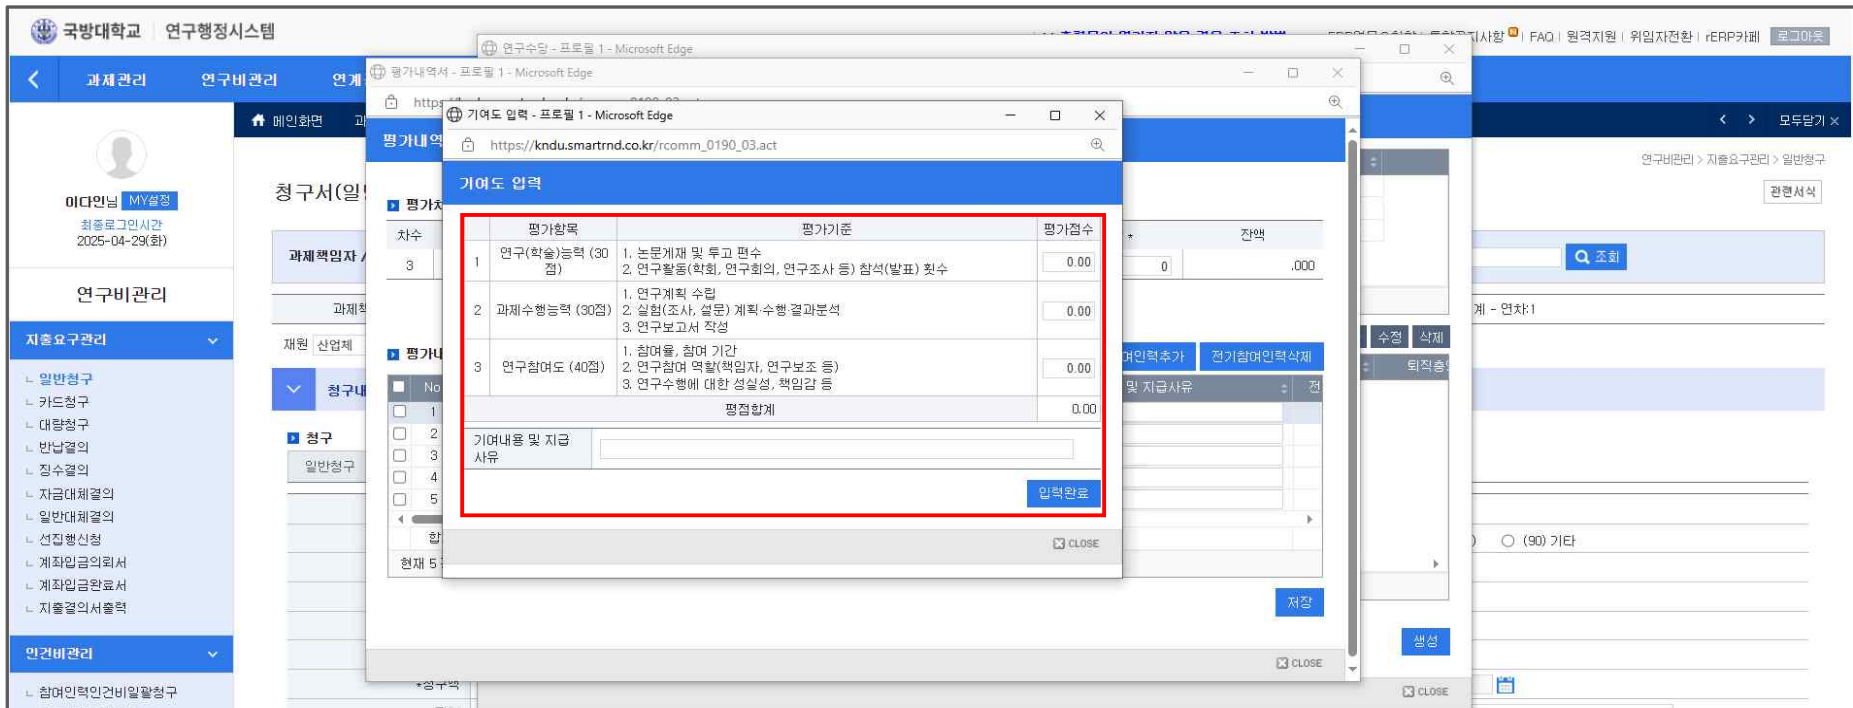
국방대학교 | 연구행정시스템

연구수당 - 프로필 1 - Microsoft Edge

통합공지사항 | FAQ | 원격지원 | 위임자전환 | rERP카페 | 로그아웃

과제관리 연구비관리 연계

평가내역서 - 프로필 1 - Microsoft Edge

https

기여도 입력 - 프로필 1 - Microsoft Edge

https://kndu.smartrnd.co.kr/rcomm_0190_03.act

메인화면

모두닫기

이다인님 MY설정
최종로그인시간
2025-04-29(화)

연구비관리

지출요구관리
일반청구
카드청구
대량청구
반납결의
징수결의
자금대체결의
일반대체결의
선집행신청
계좌입금의뢰서
계좌입금완료서
지출결의서출력

인건비관리
참여인력인건비일괄청구

청구서(일

과제책임자

과제

재원 산업체

청구내

청구

일반청구

평가내역

평가차

차수
3

평가내

No
1
2
3
4
5

현재 5

기여도 입력

| | 평가항목 | 평가기준 | 평가점수 |
|---|---|---|---|
| 1 | 연구(학술)능력 (30점) | 1. 논문게재 및 투고 편수<br>2. 연구활동(학회, 연구회의, 연구조사 등) 참석(발표) 횟수 | 0.00 |
| 2 | 과제수행능력 (30점) | 1. 연구계획 수립<br>2. 실험(조사, 설문) 계획·수행·결과분석<br>3. 연구보고서 작성 | 0.00 |
| 3 | 연구참여도 (40점) | 1. 참여율, 참여 기간<br>2. 연구참여 역할(책임자, 연구보조 등)<br>3. 연구수행에 대한 성실성, 책임감 등 | 0.00 |
| | | 평점합계 | 0.00 |

기여내용 및 지급사유

입력완료

CLOSE

잔액
0 .000

여인력추가 전기참여인력삭제

및 지급사유

저장

CLOSE

연구비관리 > 지출요구관리 > 일반청구

관련서식

조회

계 - 연차:1

수정 삭제

퇴직충

(90) 기타

생성

CLOSE

*청구액